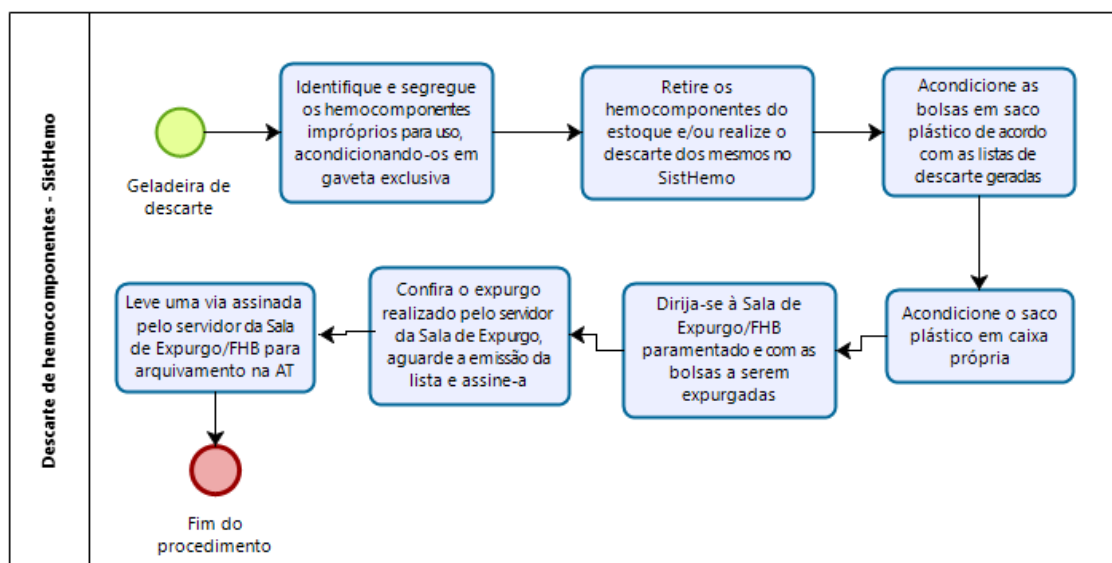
Descarte de hemocomponentes - SistHemo

Geladeira de descarte

Identifique e segregue os hemocomponentes impróprios para uso, acondicionando-os em gaveta exclusiva

Retire os hemocomponentes do estoque e/ou realize o descarte dos mesmos no SistHemo

Acondicione as bolsas em saco plástico de acordo com as listas de descarte geradas

Acondicione o saco plástico em caixa própria

Dirija-se à Sala de Expurgo/FHB paramentado e com as bolsas a serem expurgadas

Confira o expurgo realizado pelo servidor da Sala de Expurgo, aguarde a emissão da lista e assine-a

Leve uma via assinada pelo servidor da Sala de Expurgo/FHB para arquivamento na AT

Fim do procedimento